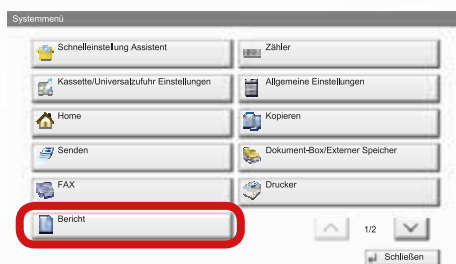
Systemmenü

Schnelleinstellung Assistent

Zähler

Kassette/Universalzufuhr Einstellungen

Allgemeine Einstellungen

Home

Kopieren

Senden

Dokument-Box/Externer Speicher

FAX

Drucker

Bericht

1/2

Schließen